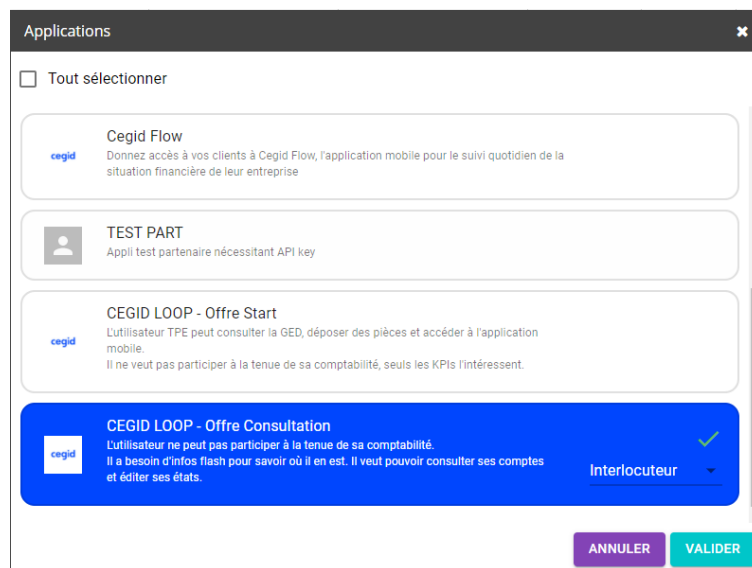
Applications

Tout sélectionner

cegid

Cegid Flow

Donnez accès à vos clients à Cegid Flow, l'application mobile pour le suivi quotidien de la situation financière de leur entreprise

TEST PART

Appli test partenaire nécessitant API key

cegid

CEGID LOOP - Offre Start

L'utilisateur TPE peut consulter la GED, déposer des pièces et accéder à l'application mobile.

Il ne veut pas participer à la tenue de sa comptabilité, seuls les KPIs l'intéressent.

cegid

CEGID LOOP - Offre Consultation

L'utilisateur ne peut pas participer à la tenue de sa comptabilité.

Il a besoin d'infos flash pour savoir où il en est. Il veut pouvoir consulter ses comptes et éditer ses états.

Interlocuteur

ANNULER

VALIDER